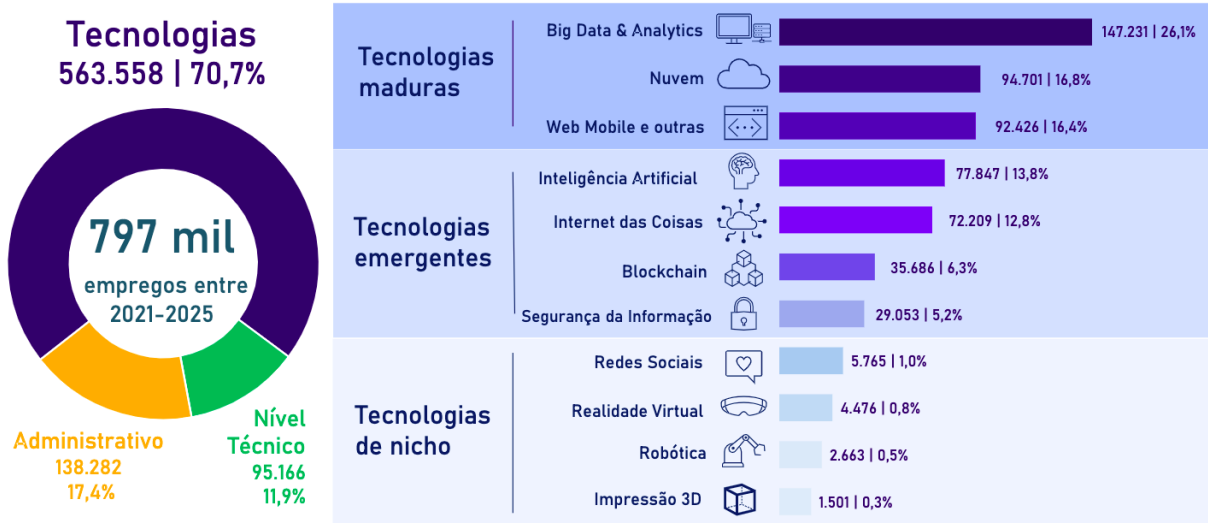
Tecnologias
563.558 | 70,7%

797 mil
empregos entre
2021-2025

Administrativo
138.282
17,4%

Nível
Técnico
95.166
11,9%

Tecnologias maduras

Big Data & Analytics 147.231 | 26,1%

Nuvem 94.701 | 16,8%

Web Mobile e outras 92.426 | 16,4%

Tecnologias emergentes

Inteligência Artificial 77.847 | 13,8%

Internet das Coisas 72.209 | 12,8%

Blockchain 35.686 | 6,3%

Segurança da Informação 29.053 | 5,2%

Tecnologias de nicho

Redes Sociais 5.765 | 1,0%

Realidade Virtual 4.476 | 0,8%

Robótica 2.663 | 0,5%

Impressão 3D 1.501 | 0,3%